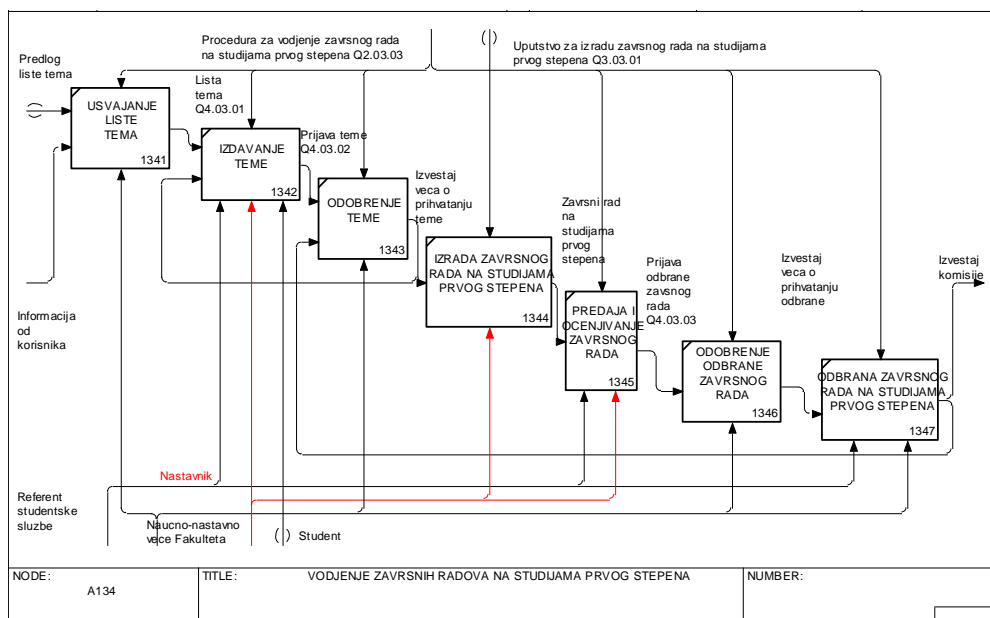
Procedura za vodjenje zavrsnog rada na studijama prvog stepena Q2.03.03

( )

Uputstvo za izradu zavrsnog rada na studijama prvog stepena Q3.03.01

Predlog liste tema

Lista tema Q4.03.01

USVAJANJE LISTE TEMA
1341

IZDAVANJE TEME
1342

Prijava teme Q4.03.02

ODOBRENJE TEME
1343

Izvestaj veca o prihvatanju teme

IZRADA ZAVRSNOG RADA NA STUDIJAMA PRVOG STEPENA
1344

Zavrsni rad na studijama prvog stepena

PREDAJA I OCENJIVANJE ZAVRSNOG RADA
1345

Prijava odbrane zavsnog rada Q4.03.03

ODOBRENJE ODBRANE ZAVRSNOG RADA
1346

Izvestaj veca o prihvatanju odbrane

ODBRANA ZAVRSNOG RADA NA STUDIJAMA PRVOG STEPENA
1347

Izvestaj komisije

Informacija od korisnika

Nastavnik

Referent studentske sluzbe

Naucno-nastavno vece Fakulteta

( ) Student

| NODE: A134 | TITLE: VODJENJE ZAVRSNIH RADOVA NA STUDIJAMA PRVOG STEPENA | NUMBER: |